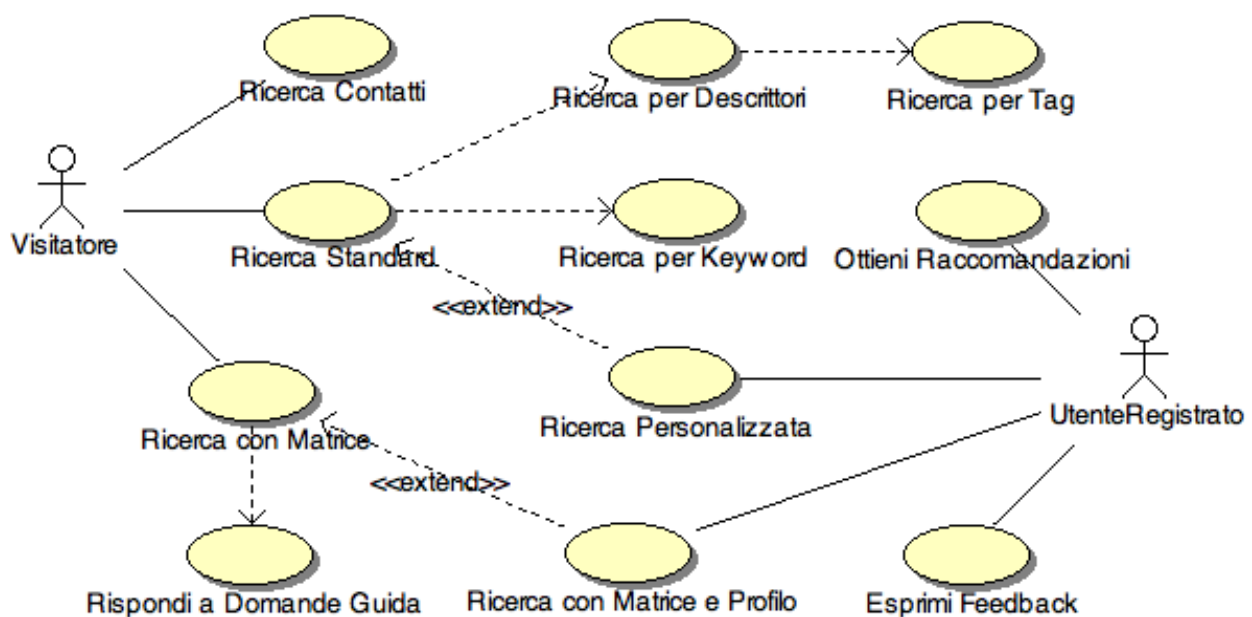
Ricerca Contatti

Ricerca per Descrittori

Ricerca per Tag

Visitatore

Ricerca Standard

Ricerca per Keyword

Ottieni Raccomandazioni

<<extend>>

Ricerca Personalizzata

UtenteRegistrato

Ricerca con Matrice

<<extend>>

Rispondi a Domande Guida

Ricerca con Matrice e Profilo

Esprimi Feedback